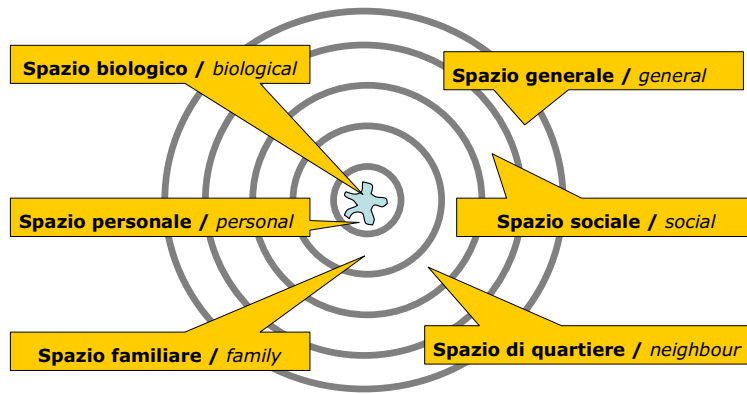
**Spazio biologico /** *biological*

**Spazio generale /** *general*

**Spazio personale /** *personal*

**Spazio sociale /** *social*

**Spazio familiare /** *family*

**Spazio di quartiere /** *neighbour*